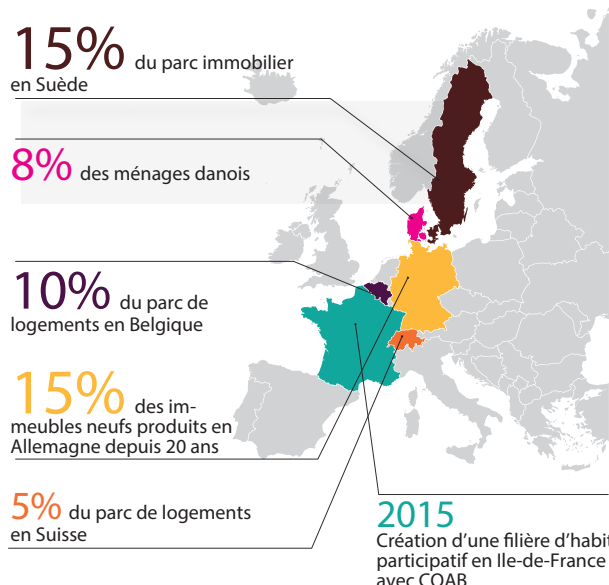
15% du parc immobilier en Suède

8% des ménages danois

10% du parc de logements en Belgique

15% des immeubles neufs produits en Allemagne depuis 20 ans

5% du parc de logements en Suisse

2015
Création d'une filière d'habit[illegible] participatif en Ile-de-France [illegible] avec COAB